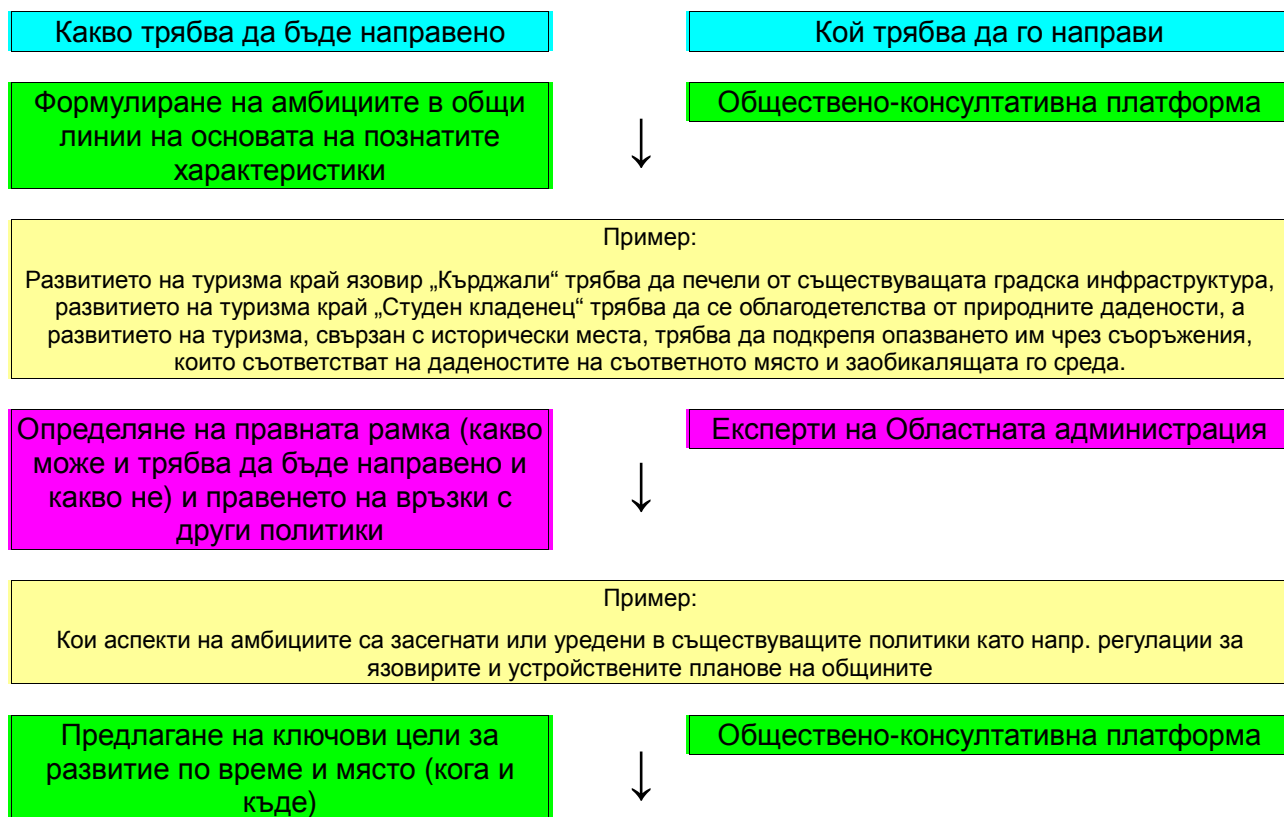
Какво трябва да бъде направено

Кой трябва да го направи

Формулиране на амбициите в общи линии на основата на познатите характеристики

Обществено-консултативна платформа

↓

Пример:

Развитието на туризма край язовир „Кърджали“ трябва да печели от съществуващата градска инфраструктура, развитието на туризма край „Студен кладенец“ трябва да се облагодетелства от природните дадености, а развитието на туризма, свързан с исторически места, трябва да подкрепя опазването им чрез съоръжения, които съответстват на даденостите на съответното място и заобикалящата го среда.

Определяне на правната рамка (какво може и трябва да бъде направено и какво не) и правенето на връзки с други политики

Експерти на Областната администрация

↓

Пример:

Кои аспекти на амбициите са засегнати или уредени в съществуващите политики като напр. регулации за язовирите и устройствените планове на общините

Предлагане на ключови цели за развитие по време и място (кога и къде)

Обществено-консултативна платформа

↓